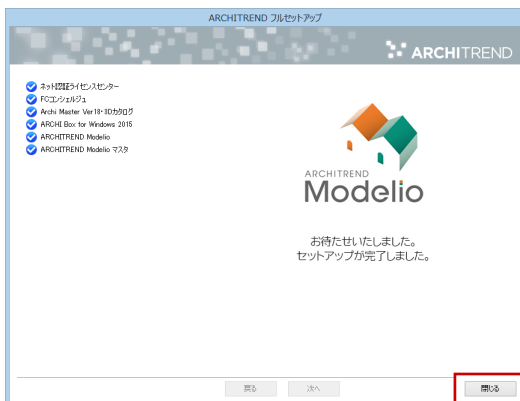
ARCHITREND フルセットアップ

ARCHITREND

ネット認証ライセンスセンター
FCコンシェルジュ
Archi Master Ver18・3Dカタログ
ARCHI Box for Windows 2015
ARCHITREND Modelio
ARCHITREND Modelio マスタ

ARCHITREND
Modelio

お待たせいたしました。
セットアップが完了しました。

戻る
次へ
閉じる